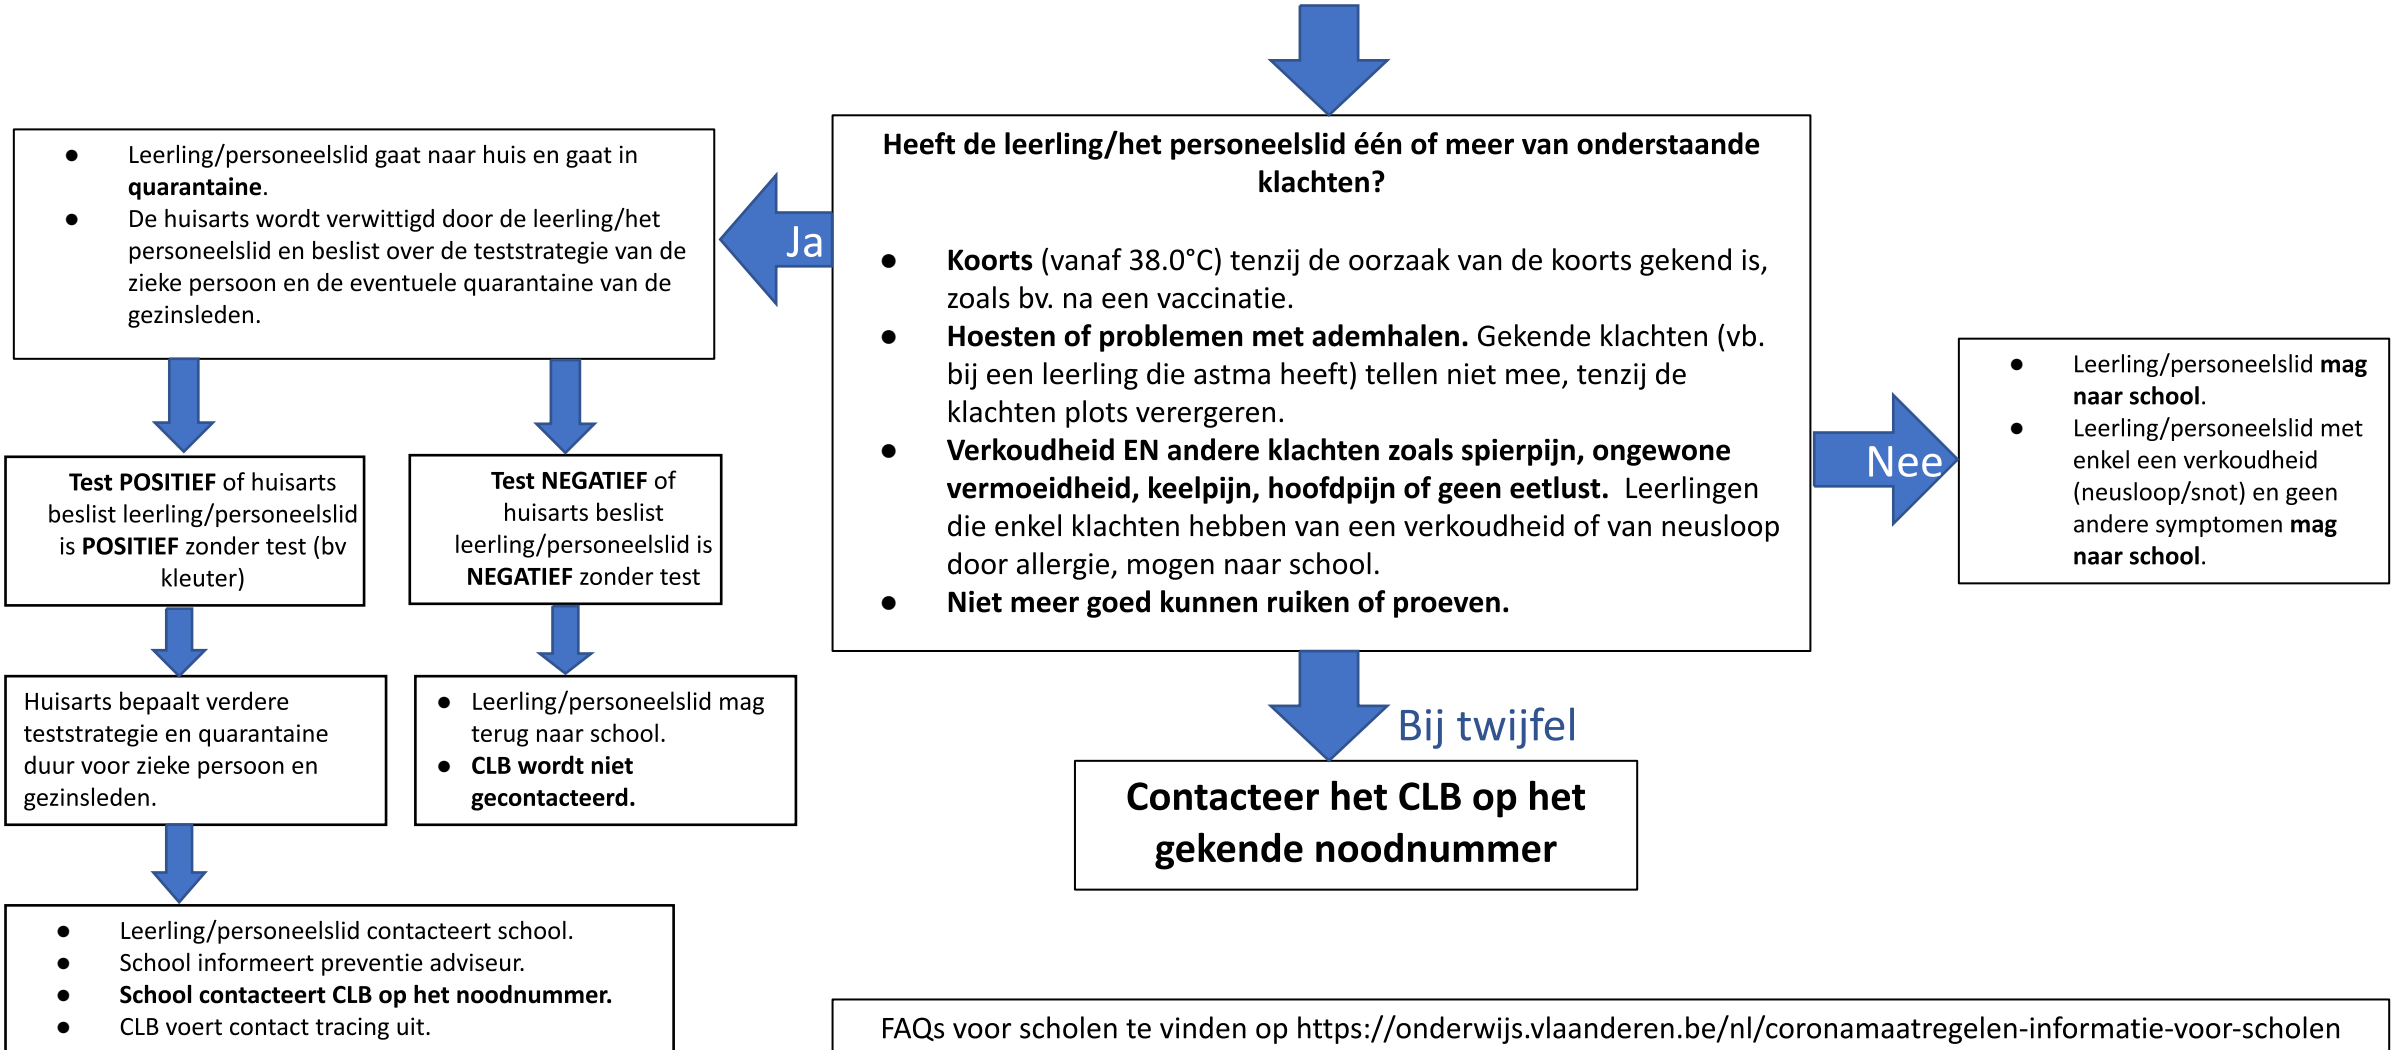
**Heeft de leerling/het personeelslid één of meer van onderstaande klachten?**

- **Koorts** (vanaf 38.0°C) tenzij de oorzaak van de koorts gekend is, zoals bv. na een vaccinatie.
- **Hoesten of problemen met ademhalen.** Gekende klachten (vb. bij een leerling die astma heeft) tellen niet mee, tenzij de klachten plots verergeren.
- **Verkoudheid EN andere klachten zoals spierpijn, ongewone vermoeidheid, keelpijn, hoofdpijn of geen eetlust.** Leerlingen die enkel klachten hebben van een verkoudheid of van neusloop door allergie, mogen naar school.
- **Niet meer goed kunnen ruiken of proeven.**

Ja

- Leerling/personeelslid gaat naar huis en gaat in **quarantaine**.
- De huisarts wordt verwittigd door de leerling/het personeelslid en beslist over de teststrategie van de zieke persoon en de eventuele quarantaine van de gezinsleden.

**Test POSITIEF** of huisarts beslist leerling/personeelslid is **POSITIEF** zonder test (bv kleuter)

Huisarts bepaalt verdere teststrategie en quarantaine duur voor zieke persoon en gezinsleden.

- Leerling/personeelslid contacteert school.
- School informeert preventie adviseur.
- **School contacteert CLB op het noodnummer.**
- CLB voert contact tracing uit.

**Test NEGATIEF** of huisarts beslist leerling/personeelslid is **NEGATIEF** zonder test

- Leerling/personeelslid mag terug naar school.
- **CLB wordt niet gecontacteerd.**

Nee

- Leerling/personeelslid **mag naar school**.
- Leerling/personeelslid met enkel een verkoudheid (neusloop/snot) en geen andere symptomen **mag naar school**.

Bij twijfel

**Contacteer het CLB op het gekende noodnummer**

FAQs voor scholen te vinden op https://onderwijs.vlaanderen.be/nl/coronamaatregelen-informatie-voor-scholen